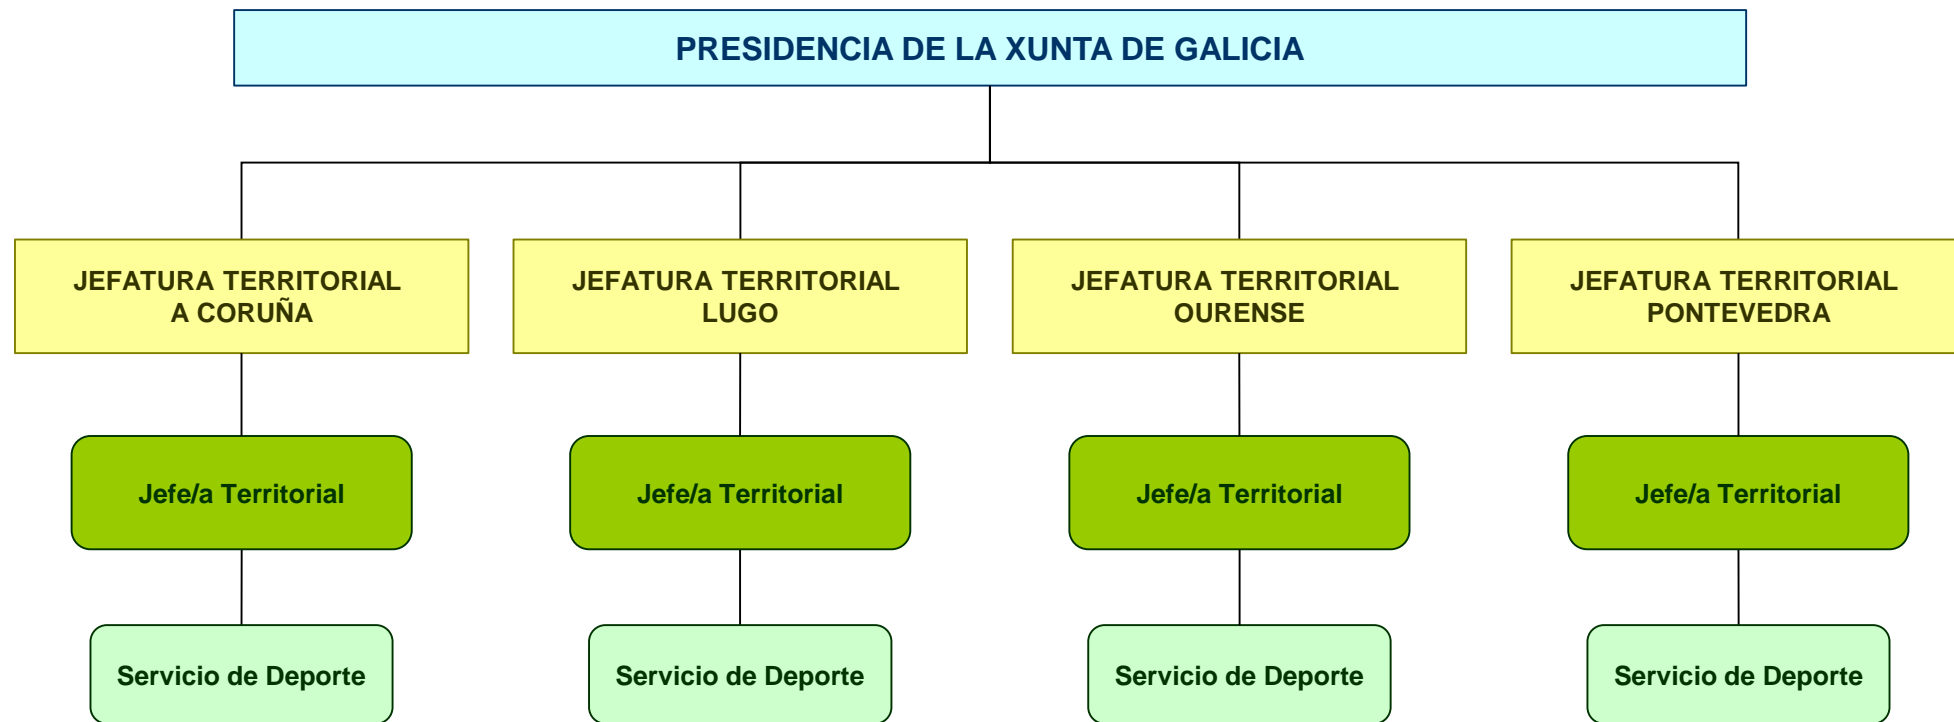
PRESIDENCIA DE LA XUNTA DE GALICIA

JEFATURA TERRITORIAL A CORUÑA

Jefe/a Territorial

Servicio de Deporte

JEFATURA TERRITORIAL LUGO

Jefe/a Territorial

Servicio de Deporte

JEFATURA TERRITORIAL OURENSE

Jefe/a Territorial

Servicio de Deporte

JEFATURA TERRITORIAL PONTEVEDRA

Jefe/a Territorial

Servicio de Deporte